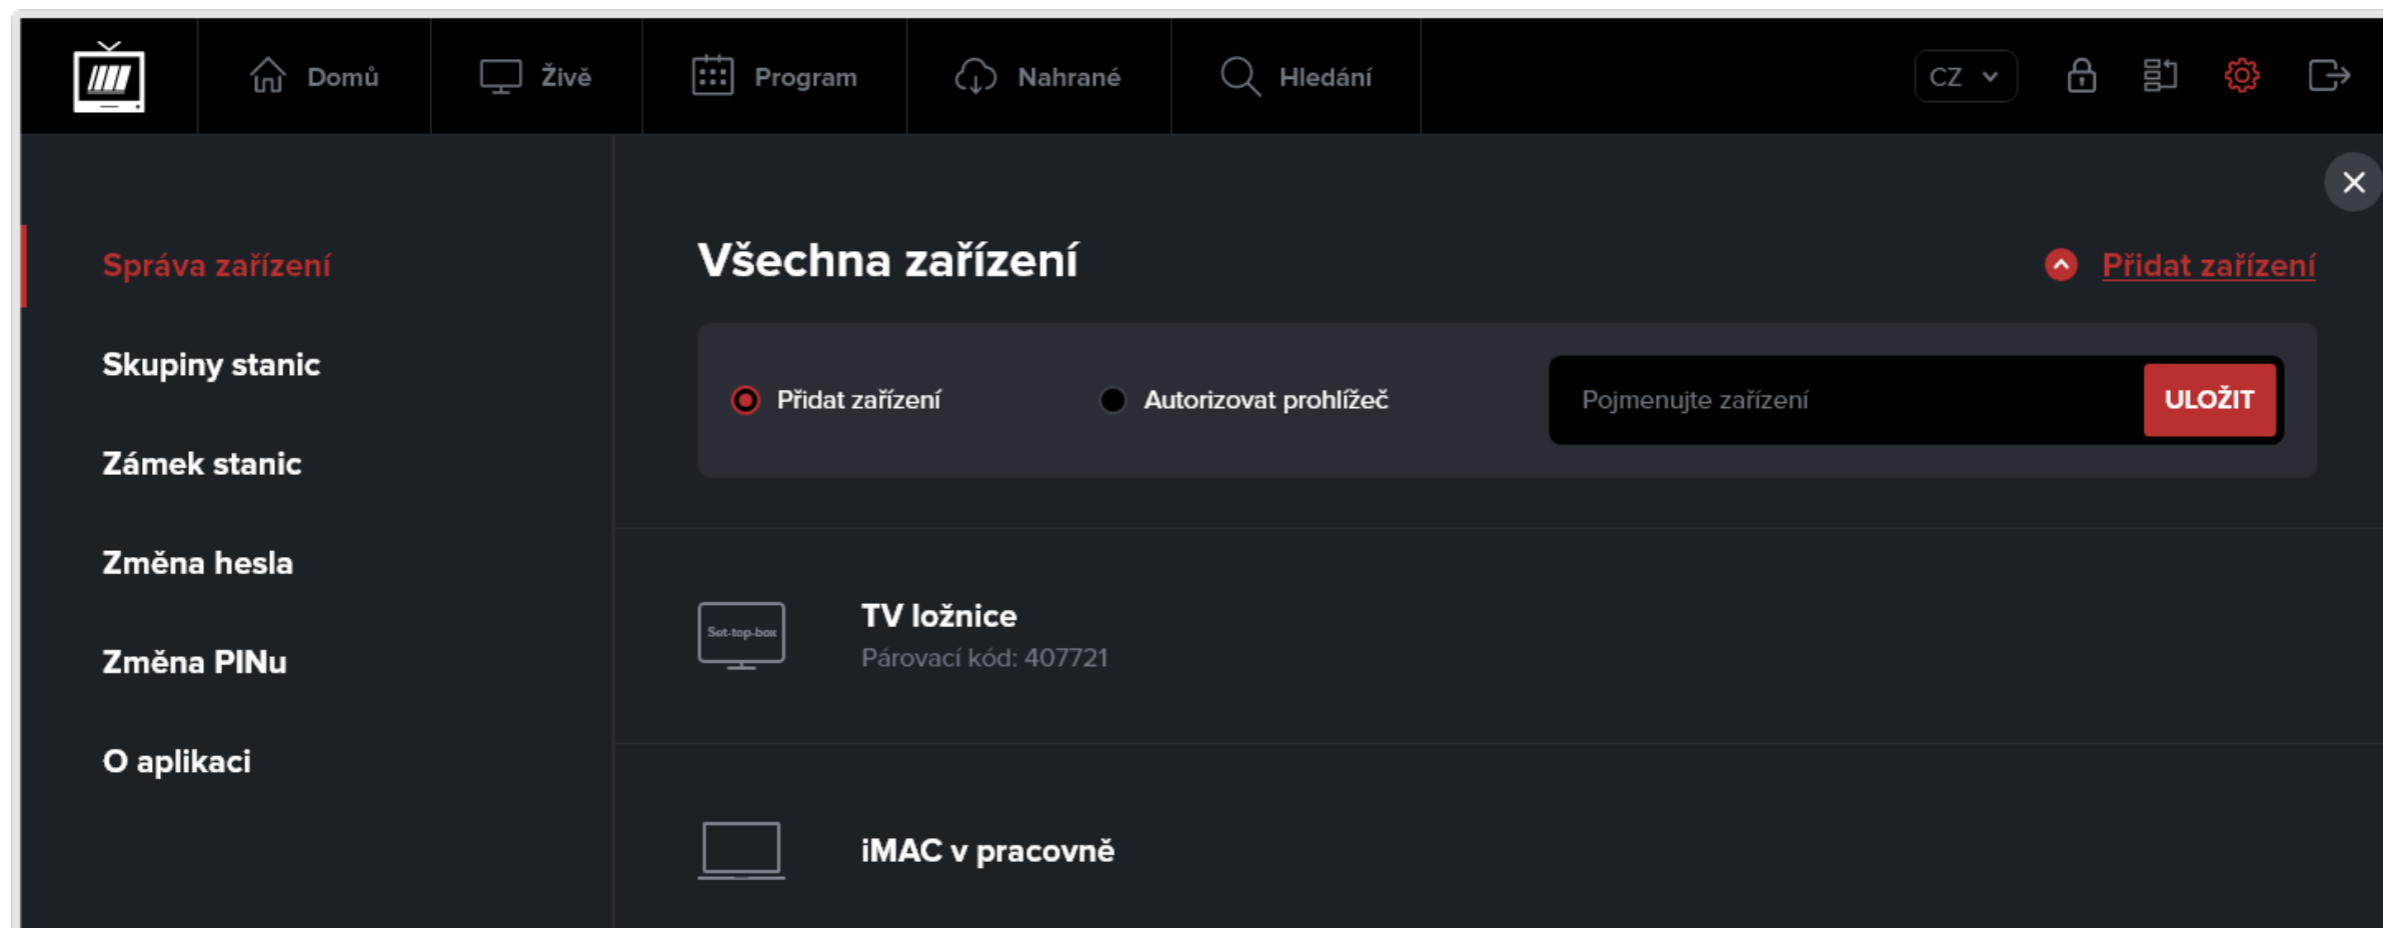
Domů
Živě
Program
Nahrané
Hledání
CZ

Správa zařízení
Skupiny stanic
Zámek stanic
Změna hesla
Změna PINu
O aplikaci

Všechna zařízení
Přidat zařízení

Přidat zařízení
Autorizovat prohlížeč
Pojmenujte zařízení
ULOŽIT

Set-top-box
TV ložnice
Párovací kód: 407721

iMAC v pracovně